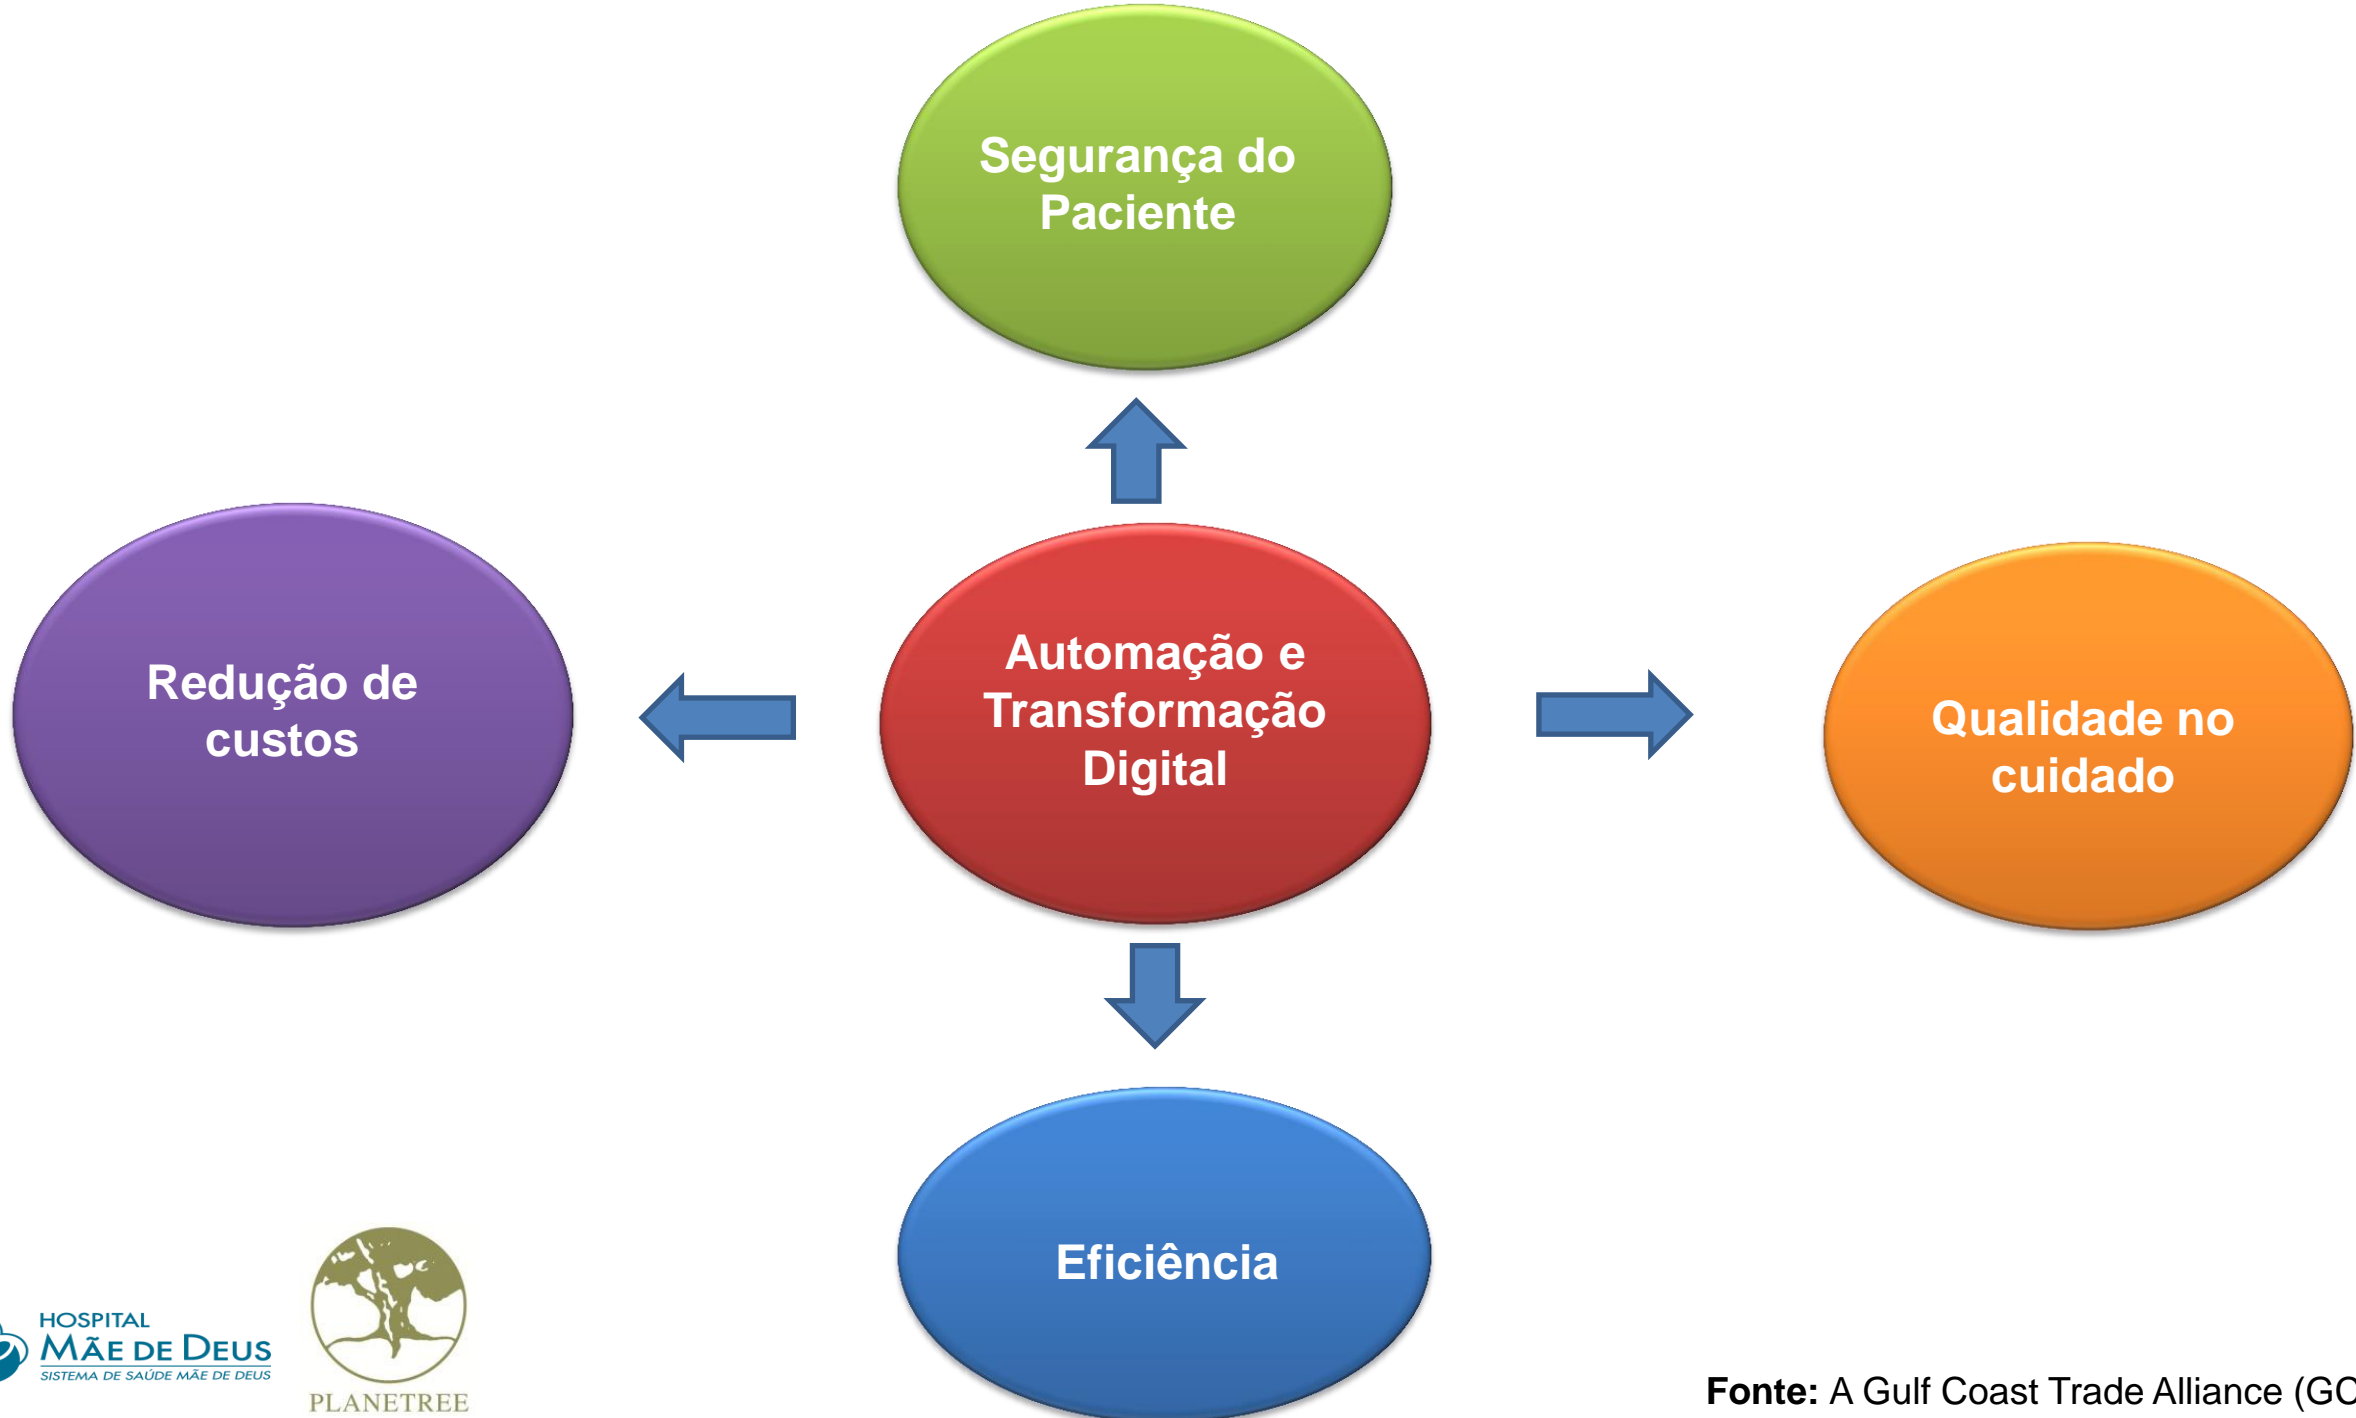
Segurança do Paciente

Redução de custos

Automação e Transformação Digital

Qualidade no cuidado

Eficiência

HOSPITAL
MÃE DE DEUS
SISTEMA DE SAÚDE MÃE DE DEUS

PLANETREE

**Fonte:** A Gulf Coast Trade Alliance (GC